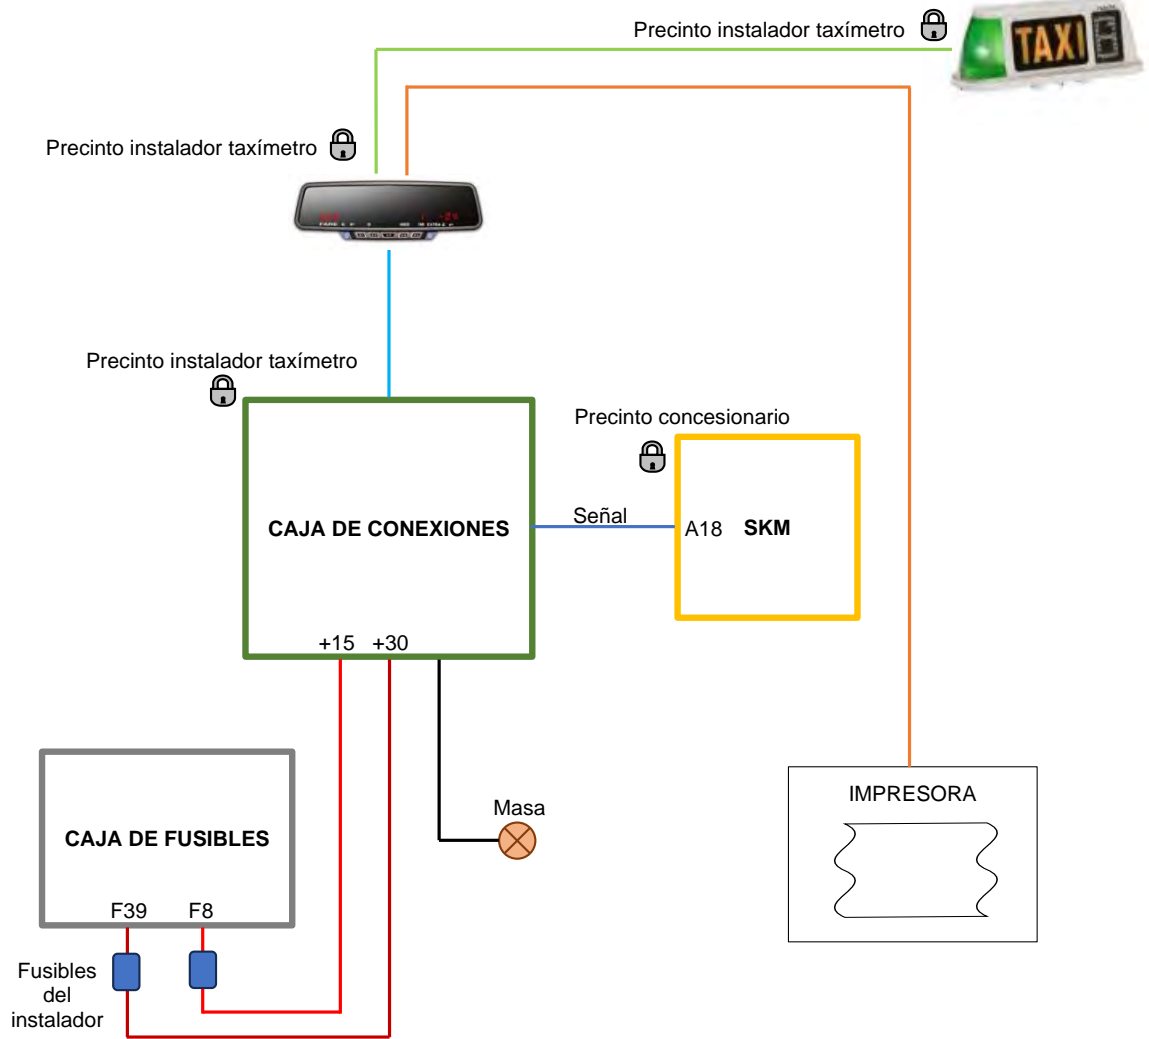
Precinto instalador taxímetro

TAXI

Precinto instalador taxímetro

Precinto instalador taxímetro

Precinto concesionario

CAJA DE CONEXIONES

Señal

A18

SKM

+15 +30

Masa

IMPRESORA

CAJA DE FUSIBLES

F39 F8

Fusibles del instalador